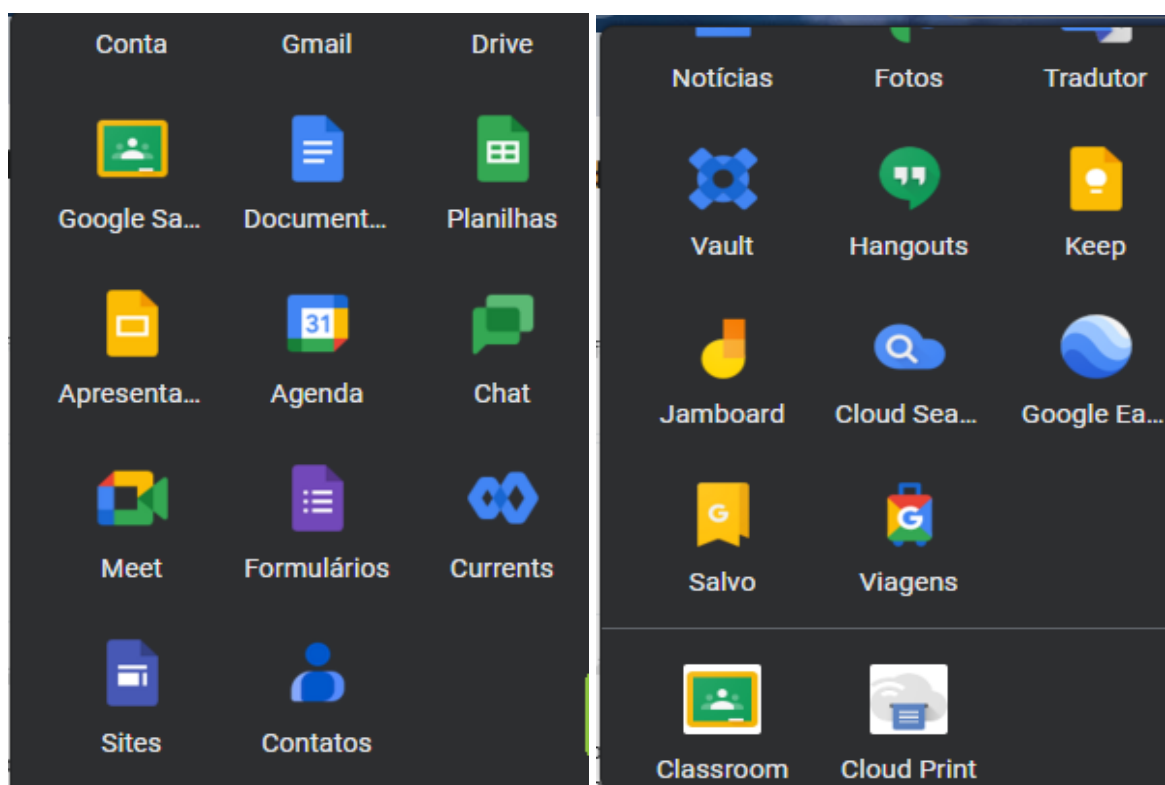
Conta Gmail Drive

Google Sa... Document... Planilhas

Apresenta... Agenda Chat

Meet Formulários Currents

Sites Contatos

Notícias Fotos Tradutor

Vault Hangouts Keep

Jamboard Cloud Sea... Google Ea...

Salvo Viagens

Classroom Cloud Print